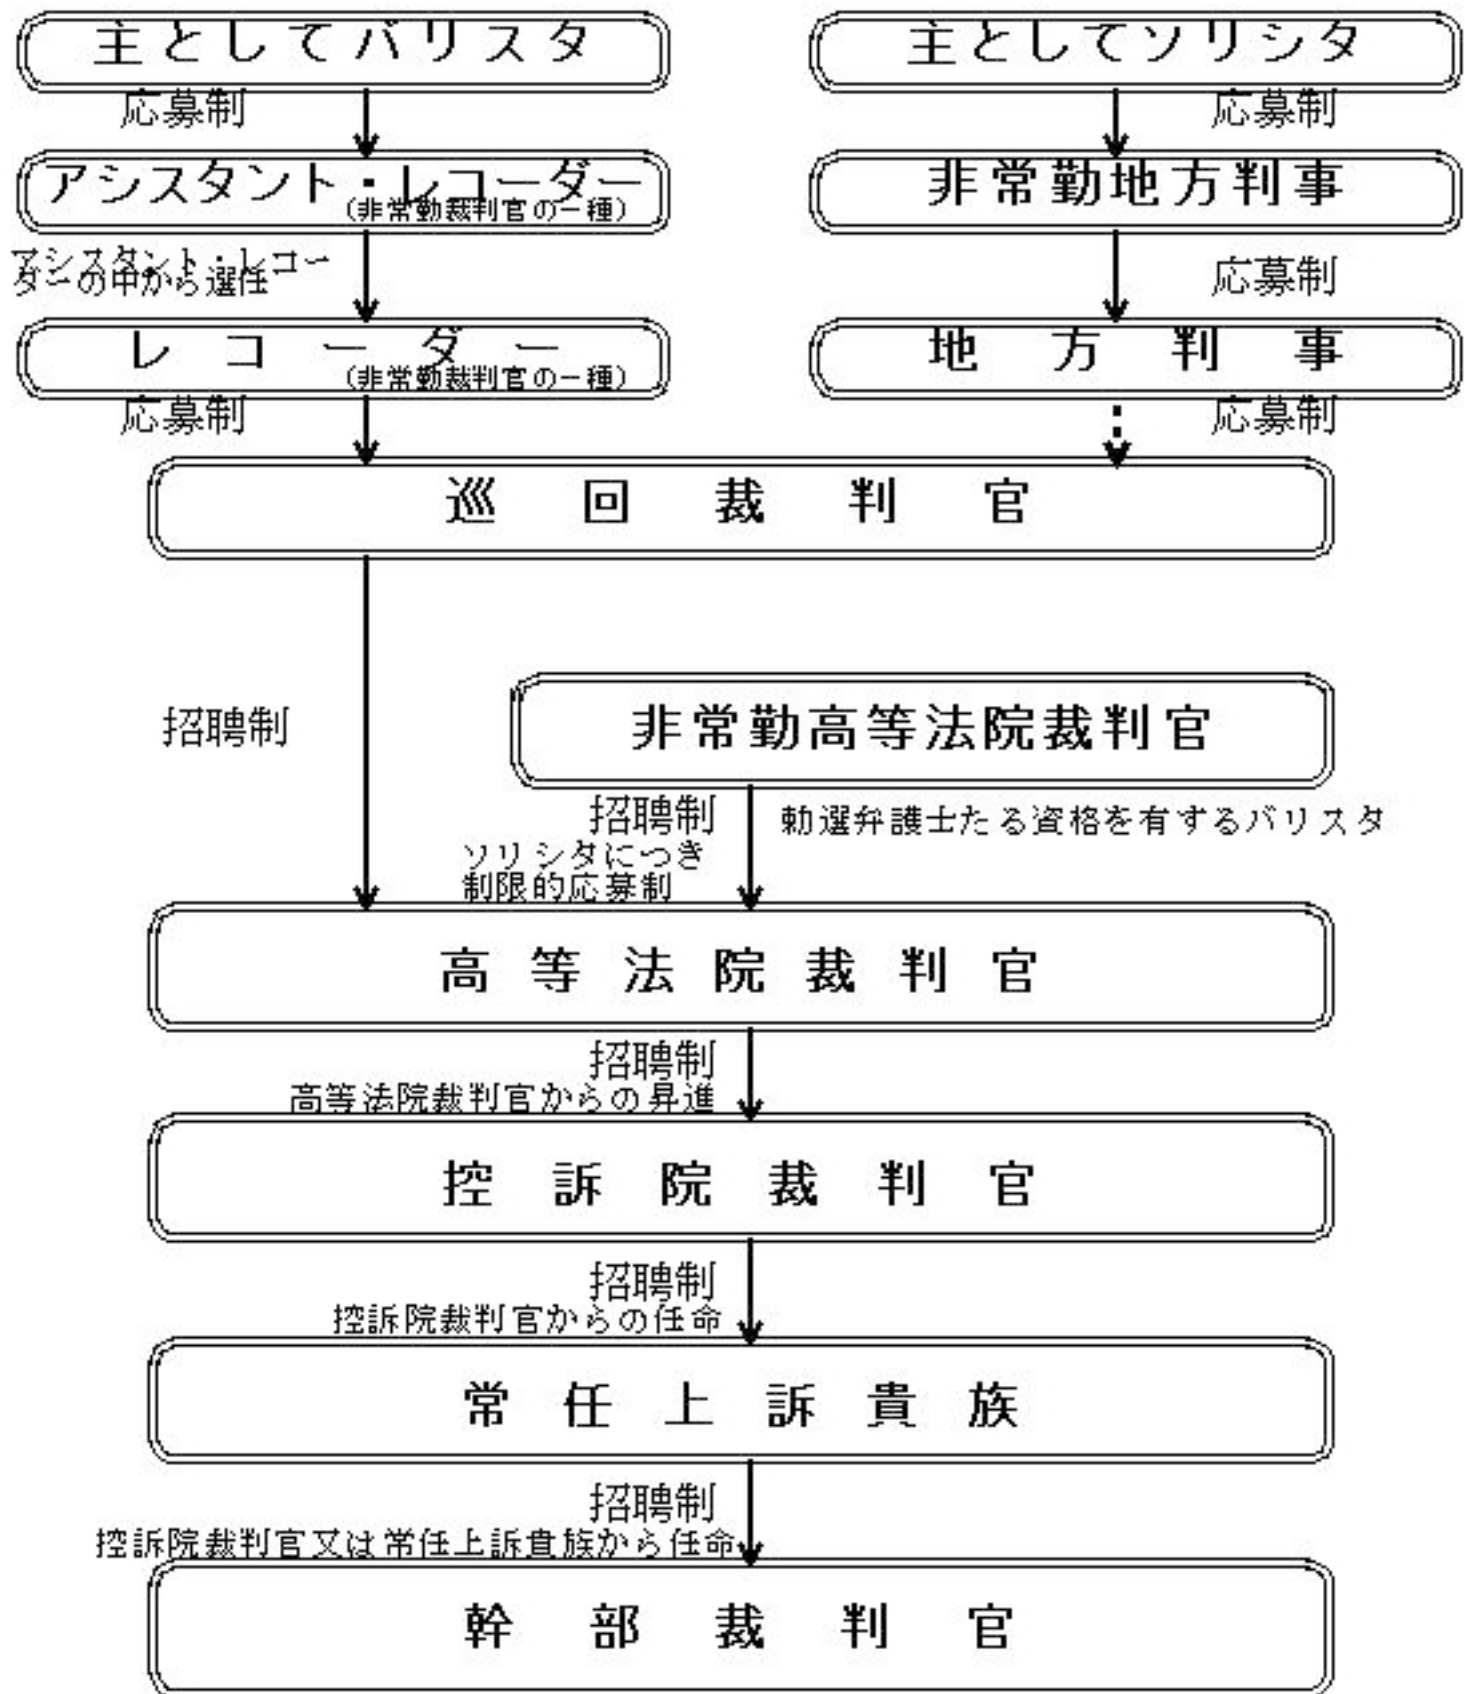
主としてバリスタ

主としてソリシタ

応募制

応募制

アシスタント・レコーダー
（非常勤裁判官の一種）

非常勤地方判事

アシスタント・レコーダーの中から選任

応募制

レコーダー
（非常勤裁判官の一種）

地方判事

応募制

応募制

巡回裁判官

招聘制

非常勤高等法院裁判官

招聘制
ソリシタにつき
制限的応募制

勅選弁護士たる資格を有するバリスタ

高等法院裁判官

招聘制
高等法院裁判官からの昇進

控訴院裁判官

招聘制
控訴院裁判官からの任命

常任上訴貴族

招聘制
控訴院裁判官又は常任上訴貴族から任命

幹部裁判官